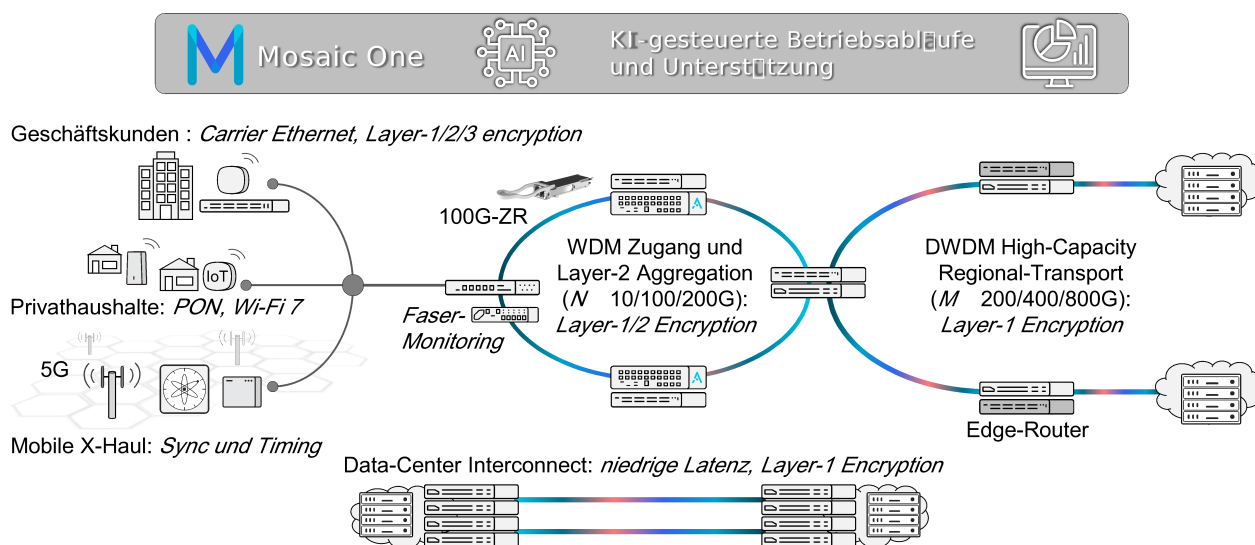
Mosaic One

AI

KI-gesteuerte Betriebsabl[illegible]ufe und Unterst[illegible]tzung

Geschäftskunden : *Carrier Ethernet, Layer-1/2/3 encryption*

IoT

Privathaushalte: *PON, Wi-Fi 7*

5G

Mobile X-Haul: *Sync und Timing*

100G-ZR

Faser-Monitoring

WDM Zugang und Layer-2 Aggregation ($N$ 10/100/200G): *Layer-1/2 Encryption*

DWDM High-Capacity Regional-Transport ($M$ 200/400/800G): *Layer-1 Encryption*

Edge-Router

Data-Center Interconnect: *niedrige Latenz, Layer-1 Encryption*